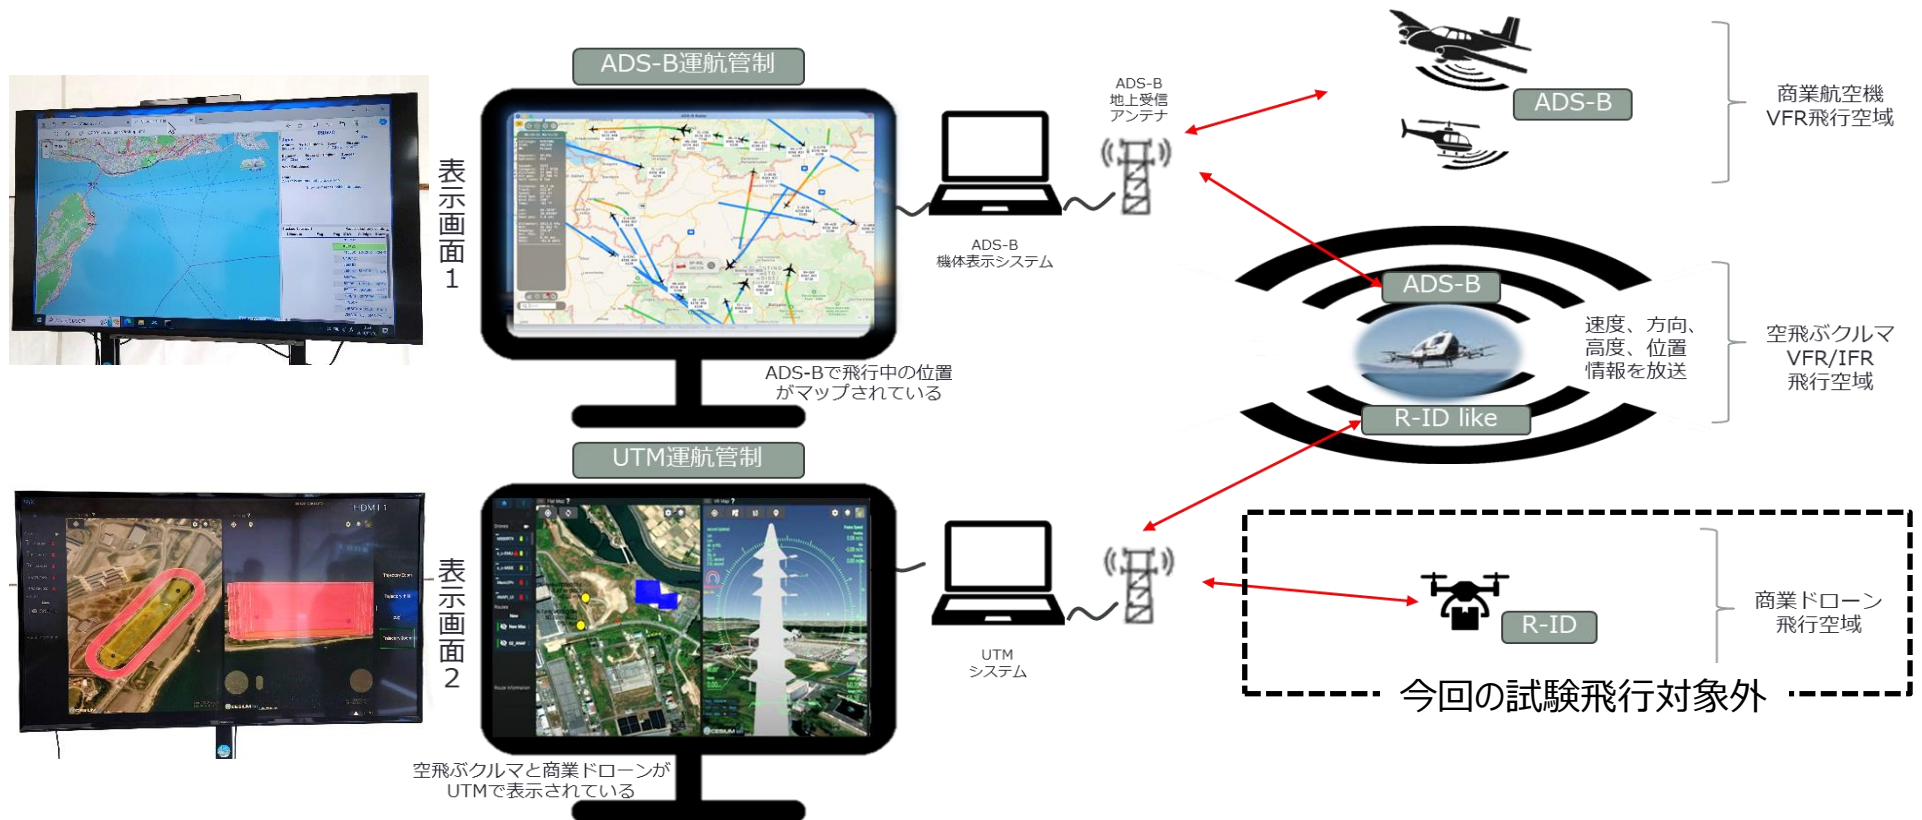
ADS-B運航管制

表示画面1

ADS-B
地上受信
アンテナ

ADS-B

商業航空機
VFR飛行空域

ADS-B
機体表示システム

ADS-Bで飛行中の位置がマップされている

ADS-B

速度、方向、
高度、位置
情報を放送

空飛ぶクルマ
VFR/IFR
飛行空域

R-ID like

UTM運航管制

表示画面2

UTM
システム

R-ID

商業ドローン
飛行空域

今回の試験飛行対象外

空飛ぶクルマと商業ドローンがUTMで表示されている